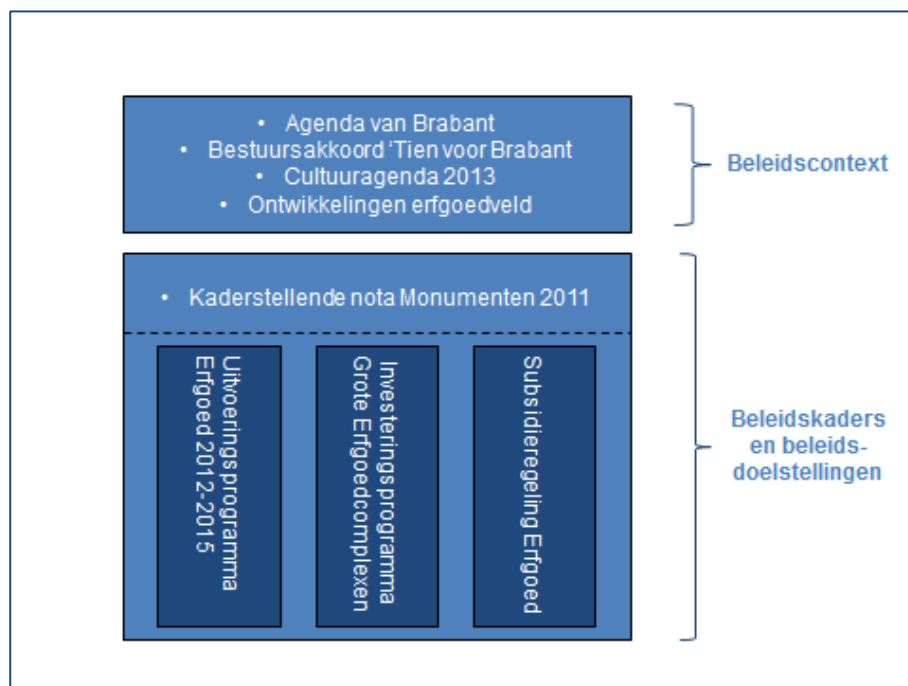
• Agenda van Brabant
• Bestuursakkoord 'Tien voor Brabant
• Cultuuragenda 2013
• Ontwikkelingen erfgoedveld

Beleidscontext

• Kaderstellende nota Monumenten 2011

Uitvoeringsprogramma Erfgoed 2012-2015

Investeringsprogramma Grote Erfgoedcomplexen

Subsidieregeling Erfgoed

Beleidskaders en beleidsdoelstellingen